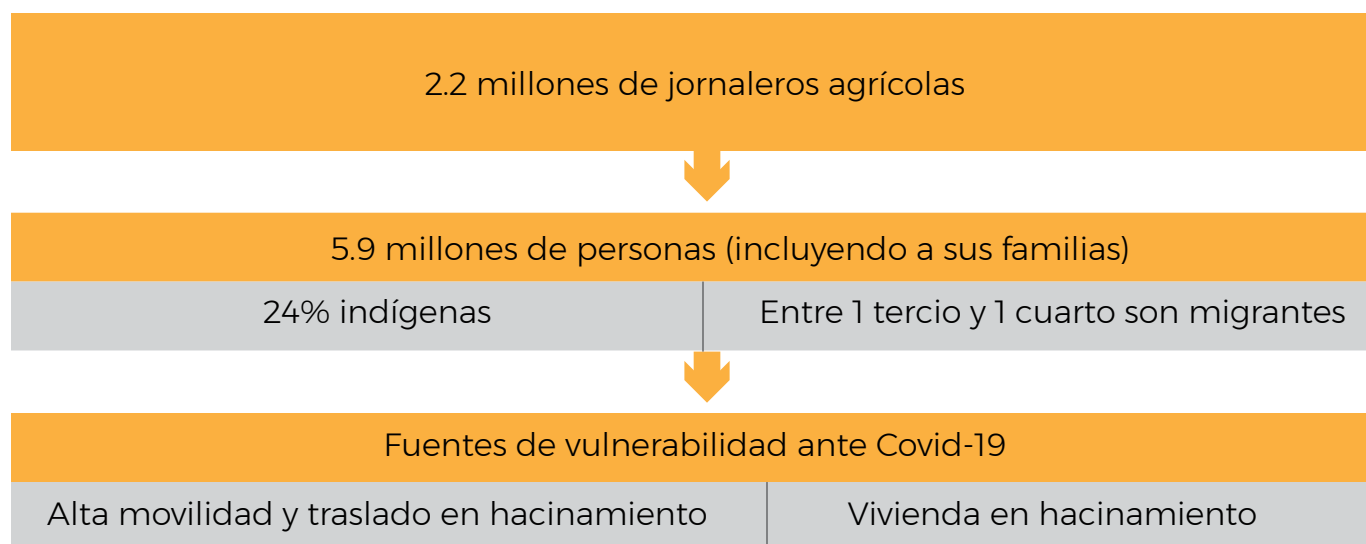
2.2 millones de jornaleros agrícolas

5.9 millones de personas (incluyendo a sus familias)

24% indígenas

Entre 1 tercio y 1 cuarto son migrantes

Fuentes de vulnerabilidad ante Covid-19

Alta movilidad y traslado en hacinamiento

Vivienda en hacinamiento